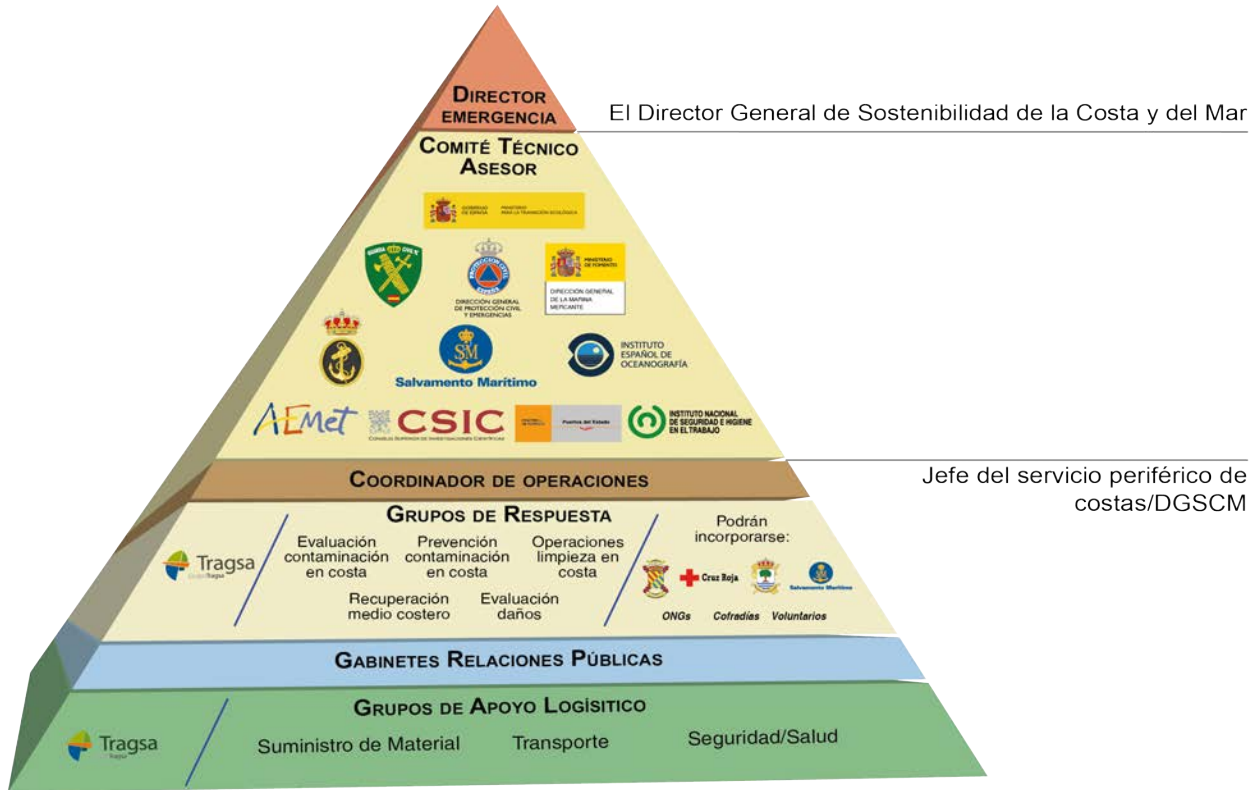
DIRECTOR EMERGENCIA

El Director General de Sostenibilidad de la Costa y del Mar

COMITÉ TÉCNICO ASESOR

GOBIERNO DE ESPAÑA MINISTERIO PARA LA TRANSICIÓN ECOLÓGICA

GUARDIA CIVIL

PROTECCIÓN CIVIL ESPAÑA
DIRECCIÓN GENERAL DE PROTECCIÓN CIVIL Y EMERGENCIAS

MINISTERIO DE FOMENTO
DIRECCIÓN GENERAL DE LA MARINA MERCANTE

SM
Salvamento Marítimo

INSTITUTO ESPAÑOL DE OCEANOGRAFÍA

AEMet

CSIC
CONSEJO SUPERIOR DE INVESTIGACIONES CIENTÍFICAS

Puertos del Estado

INSTITUTO NACIONAL DE SEGURIDAD E HIGIENE EN EL TRABAJO

COORDINADOR DE OPERACIONES

Jefe del servicio periférico de costas/DGSCM

GRUPOS DE RESPUESTA

Tragsa
Grupo Tragsa

Evaluación contaminación en costa

Prevención contaminación en costa

Operaciones limpieza en costa

Recuperación medio costero

Evaluación daños

Podrán incorporarse:

Cruz Roja

Salvamento Marítimo

ONGs

Cofradías

Voluntarios

GABINETES RELACIONES PÚBLICAS

GRUPOS DE APOYO LOGÍSITICO

Tragsa
Grupo Tragsa

Suministro de Material

Transporte

Seguridad/Salud